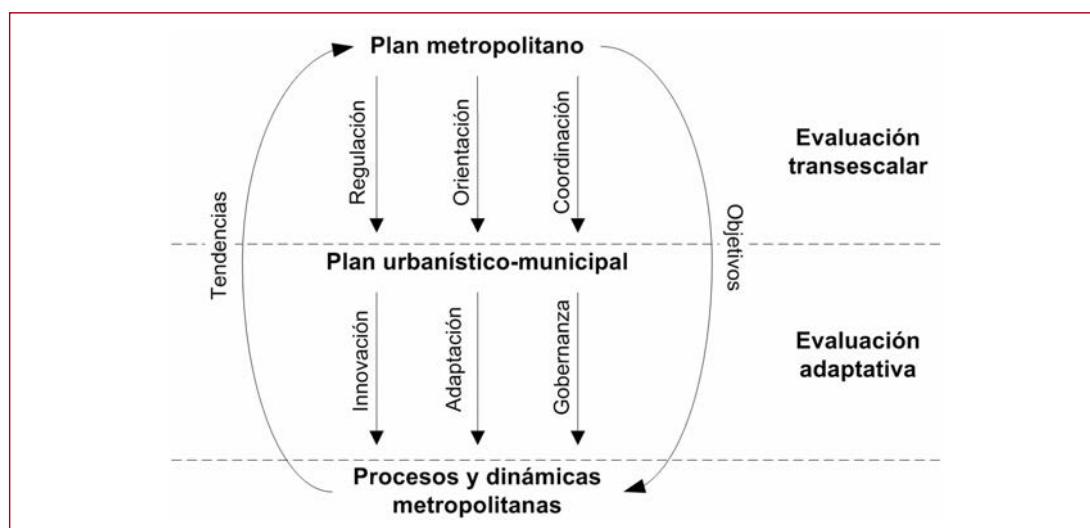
Plan metropolitano

Regulación

Orientación

Coordinación

Evaluación transescalar

Tendencias

Objetivos

Plan urbanístico-municipal

Innovación

Adaptación

Gobernanza

Evaluación adaptativa

Procesos y dinámicas metropolitanas